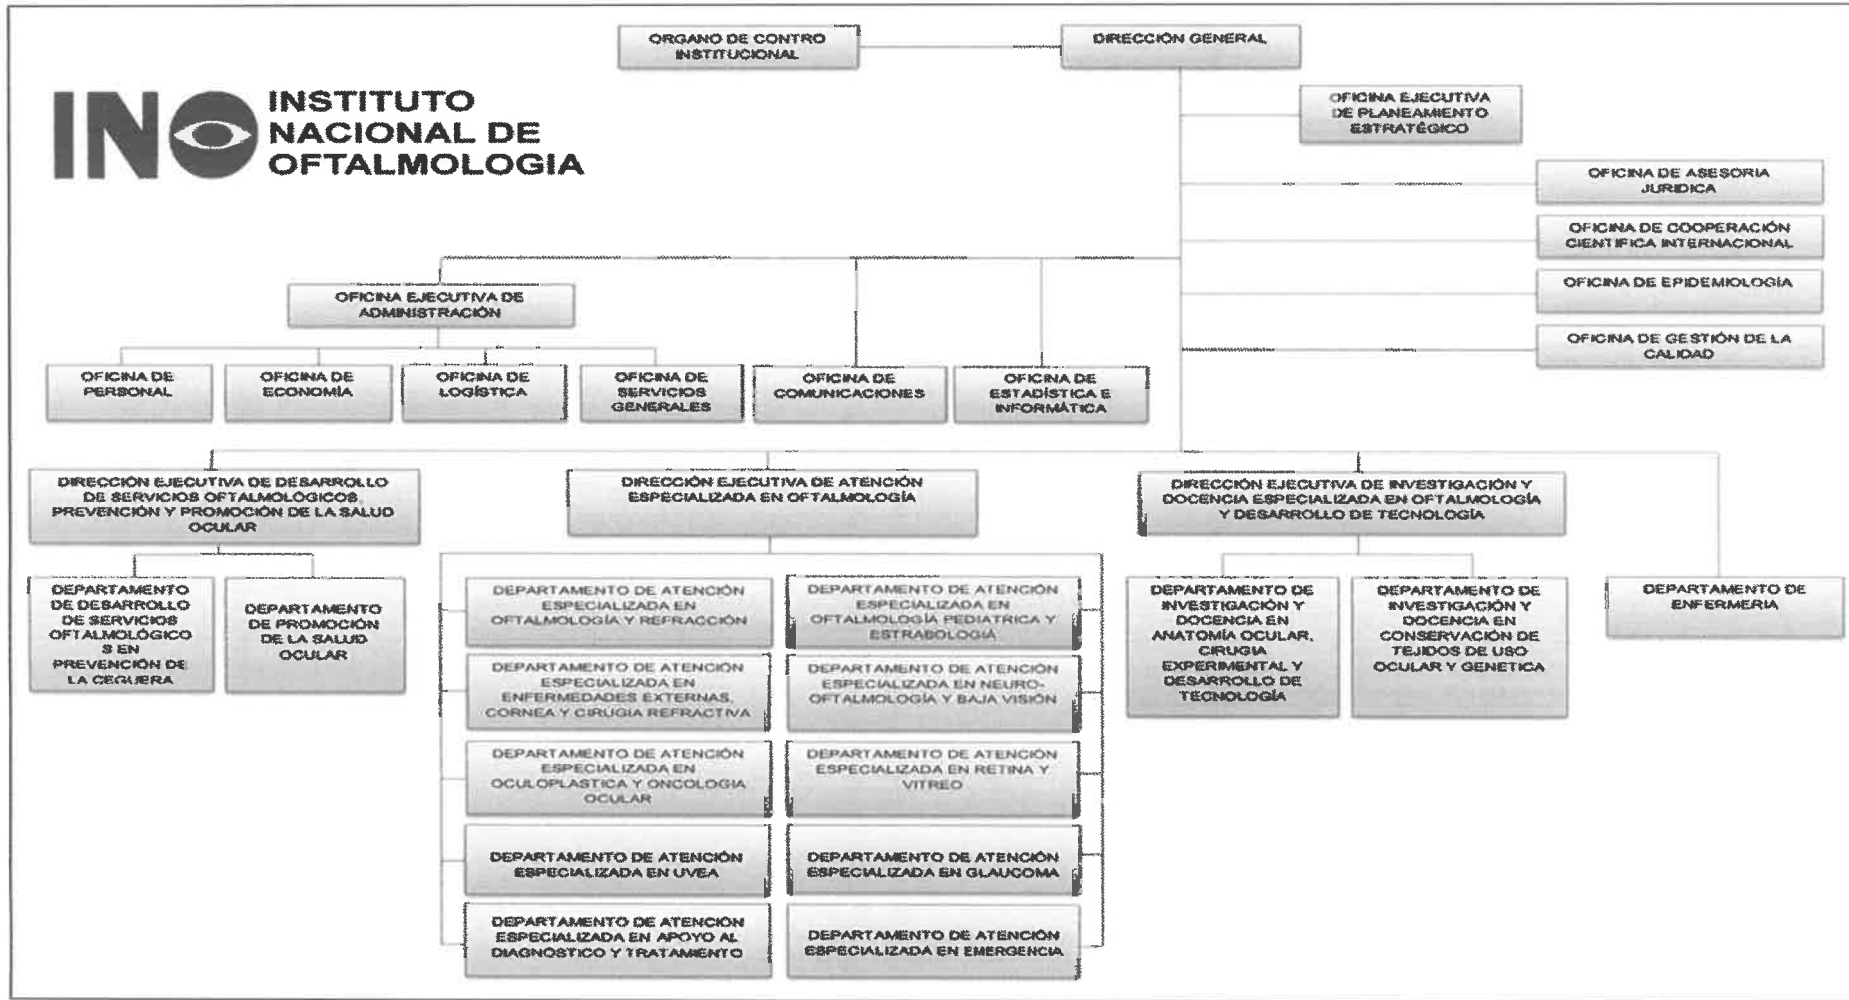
ORGANO DE CONTRO INSTITUCIONAL

DIRECCIÓN GENERAL

INO INSTITUTO NACIONAL DE OFTALMOLOGIA

OFICINA EJECUTIVA DE PLANEAMIENTO ESTRATÉGICO

OFICINA DE ASESORIA JURIDICA

OFICINA DE COOPERACIÓN CIENTIFICA INTERNACIONAL

OFICINA DE EPIDEMIOLOGÍA

OFICINA DE GESTIÓN DE LA CALIDAD

OFICINA EJECUTIVA DE ADMINISTRACIÓN

OFICINA DE PERSONAL

OFICINA DE ECONOMÍA

OFICINA DE LOGÍSTICA

OFICINA DE SERVICIOS GENERALES

OFICINA DE COMUNICACIONES

OFICINA DE ESTADÍSTICA E INFORMÁTICA

DIRECCIÓN EJECUTIVA DE DESARROLLO DE SERVICIOS OFTALMOLÓGICOS, PREVENCIÓN Y PROMOCIÓN DE LA SALUD OCULAR

DEPARTAMENTO DE DESARROLLO DE SERVICIOS OFTALMOLÓGICOS EN PREVENCIÓN DE LA CEGUERA

DEPARTAMENTO DE PROMOCIÓN DE LA SALUD OCULAR

DIRECCIÓN EJECUTIVA DE ATENCIÓN ESPECIALIZADA EN OFTALMOLOGÍA

DEPARTAMENTO DE ATENCIÓN ESPECIALIZADA EN OFTALMOLOGÍA Y REFRACCIÓN

DEPARTAMENTO DE ATENCIÓN ESPECIALIZADA EN OFTALMOLOGÍA PEDIATRICA Y ESTRABOLOGÍA

DEPARTAMENTO DE ATENCIÓN ESPECIALIZADA EN ENFERMEDADES EXTERNAS, CORNEA Y CIRUGIA REFRACTIVA

DEPARTAMENTO DE ATENCIÓN ESPECIALIZADA EN NEURO-OFTALMOLOGÍA Y BAJA VISIÓN

DEPARTAMENTO DE ATENCIÓN ESPECIALIZADA EN OCULOPLASTICA Y ONCOLOGIA OCULAR

DEPARTAMENTO DE ATENCIÓN ESPECIALIZADA EN RETINA Y VITREO

DEPARTAMENTO DE ATENCIÓN ESPECIALIZADA EN UVEA

DEPARTAMENTO DE ATENCIÓN ESPECIALIZADA EN GLAUCOMA

DEPARTAMENTO DE ATENCIÓN ESPECIALIZADA EN APOYO AL DIAGNOSTICO Y TRATAMIENTO

DEPARTAMENTO DE ATENCIÓN ESPECIALIZADA EN EMERGENCIA

DIRECCIÓN EJECUTIVA DE INVESTIGACIÓN Y DOCENCIA ESPECIALIZADA EN OFTALMOLOGÍA Y DESARROLLO DE TECNOLOGÍA

DEPARTAMENTO DE INVESTIGACIÓN Y DOCENCIA EN ANATOMÍA OCULAR, CIRUGIA EXPERIMENTAL Y DESARROLLO DE TECNOLOGÍA

DEPARTAMENTO DE INVESTIGACIÓN Y DOCENCIA EN CONSERVACIÓN DE TEJIDOS DE USO OCULAR Y GENETICA

DEPARTAMENTO DE ENFERMERIA